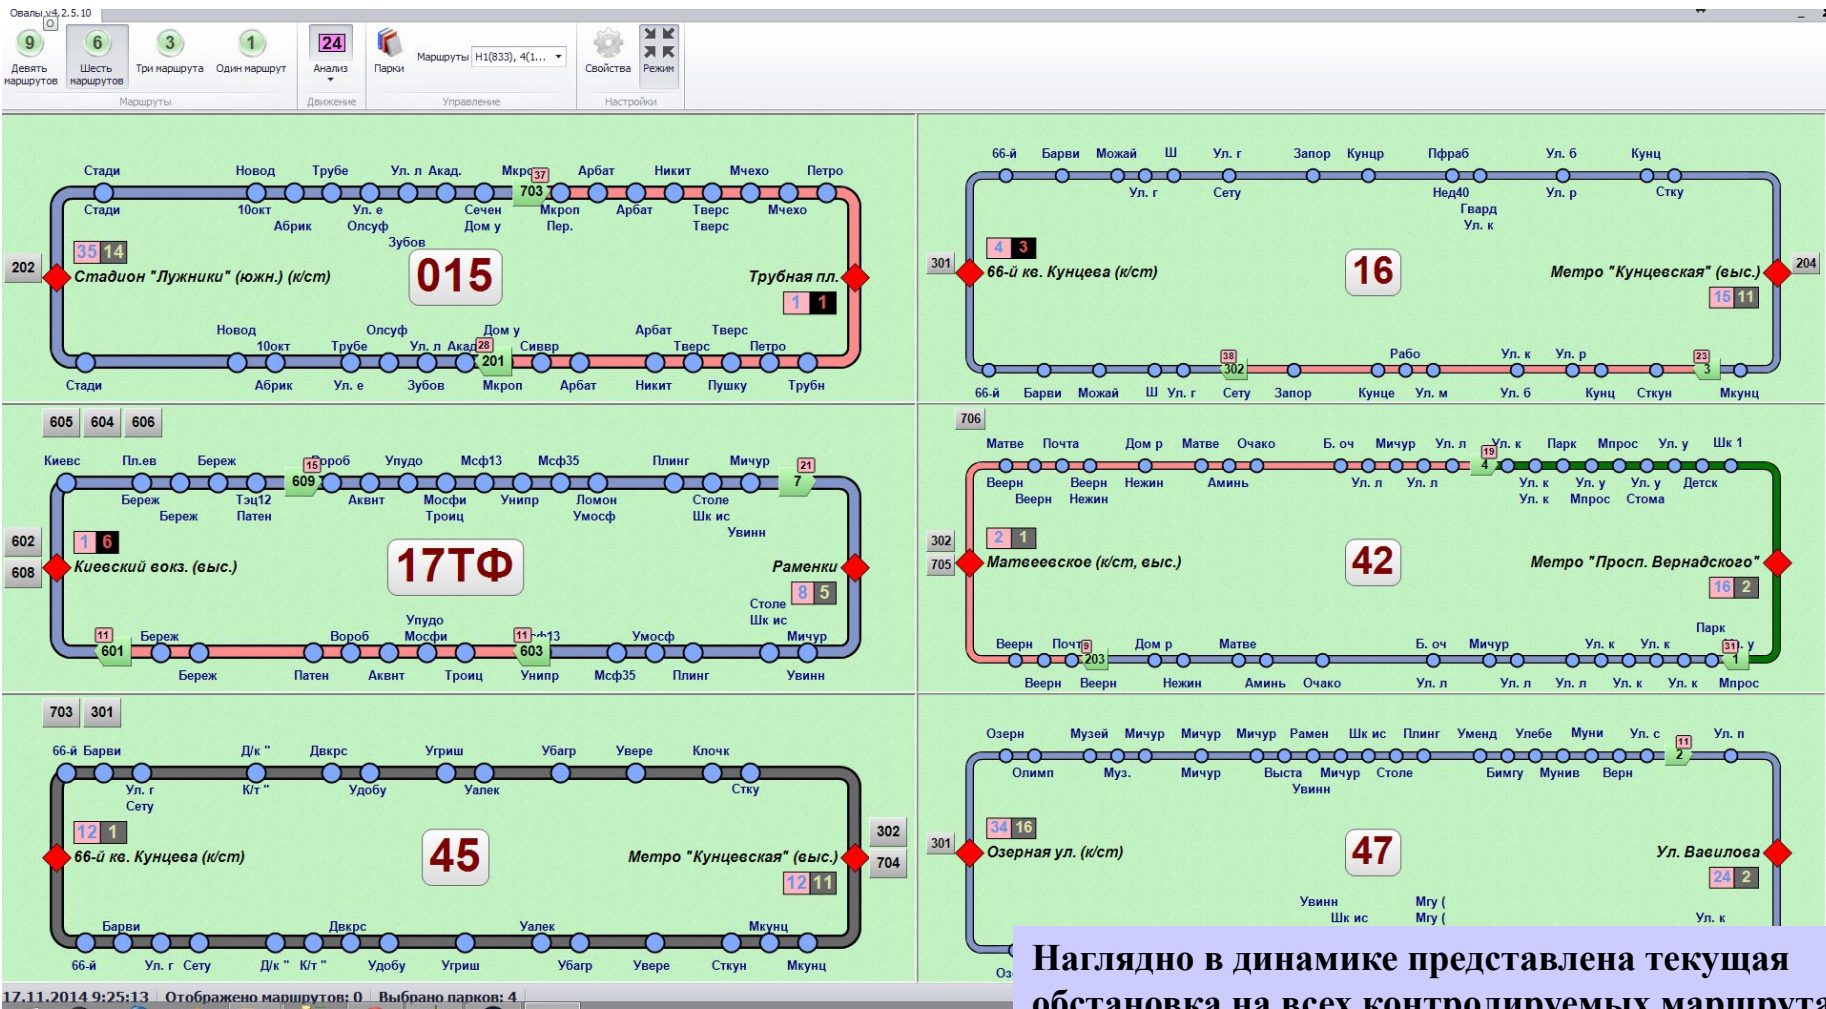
Овалы v4.2.5.10

9 Девять маршрутов
6 Шесть маршрутов
3 Три маршрута
1 Один маршрут
Маршруты
24 Анализ
Движение
Парки
Маршруты Н1(833), 4(1...
Управление
Свойства
Режим
Настройки

202
Стади Новод Трубе Ул. л Акад. Мкро 37 Арбат Никит Мчехо Петро
703
Стади 10окт Абрик Ул. е Олсуф Зубов Сечен Дом у Мкрон Пер. Арбат Тверс Тверс Мчехо
35 14
Стадион "Лужники" (южн.) (к/ст)
015
Трубная пл.
1 1
Новод 10окт Олсуф Трубе Ул. л Акад 28 Дом у Сиввр Арбат Тверс Тверс Петро
201
Стади Абрик Ул. е Зубов Мкрон Арбат Никит Пушку Трубн

301
66-й Барви Можай Ш Ул. г Запор Кунцр Пфраб Ул. 6 Кунц
Ул. г Сету Нед40 Гвард Ул. к Ул. р Стку
4 3
66-й кв. Кунцева (к/ст)
16
Метро "Кунцевская" (выс.)
204
15 11
38 302 Рабо Ул. к Ул. р 23 3
66-й Барви Можай Ш Ул. г Сету Запор Кунце Ул. м Ул. 6 Кунц Стукн Мкунц

605 604 606
602
608
Киевс Пл.ев Береж 15 Вороб Упудо Мсф13 Мсф35 Плинг Мичур 21
609 7
Береж Береж Тэц12 Патен Аквнт Мосфи Троиц Унипр Ломон Умосф Столе Шк ис Увинн
1 6
Киевский вокз. (выс.)
17ТФ
Раменки
Столе Шк ис
8 5
11 Береж Вороб Упудо Мосфи 11 -13 Умосф Мичур
601 603
Береж Патен Аквнт Троиц Унипр Мсф35 Плинг Увинн

706
302
705
Матве Почта Дом р Матве Очако Б. оч Мичур Ул. л 19 Ул. к Парк Мпрос Ул. у Шк 1
4
Веерн Веерн Веерн Нежин Нежин Аминь Ул. л Ул. л Ул. к Ул. к Ул. у Мпрос Ул. у Стома Детск
2 1
Матвеевское (к/ст, выс.)
42
Метро "Просп. Вернадского"
16 2
Веерн Почт 9 Дом р Матве Б. оч Мичур Ул. к Ул. к Парк 31 . у
203 1
Веерн Веерн Нежин Аминь Очако Ул. л Ул. л Ул. л Ул. к Ул. к Мпрос

703 301
66-й Барви Д/к " Двкрс Угриш Убагр Увере Клочк
Ул. г Сету К/т " Удобу Уалек Стку
12 1
66-й кв. Кунцева (к/ст)
45
Метро "Кунцевская" (выс.)
302
704
12 11
Барви Двкрс Уалек Мкунц
66-й Ул. г Сету Д/к " К/т " Удобу Угриш Убагр Увере Стукн Мкунц

301
Озерн Музей Мичур Мичур Мичур Рамен Шк ис Плинг Уменд Улебе Муни Ул. с 11 Ул. п
2
Олимп Муз. Мичур Выста Увинн Мичур Столе Бимму Мунив Верн
34 16
Озерная ул. (к/ст)
47
Ул. Вавилова
24 2
Увинн Шк ис Мгу ( Мгу ( Ул. к
Оз

17.11.2014 9:25:13 Отображено маршрутов: 0 Выбрано парков: 4

Наглядно в динамике представлена текущая обстановка на всех контролируемых маршрута